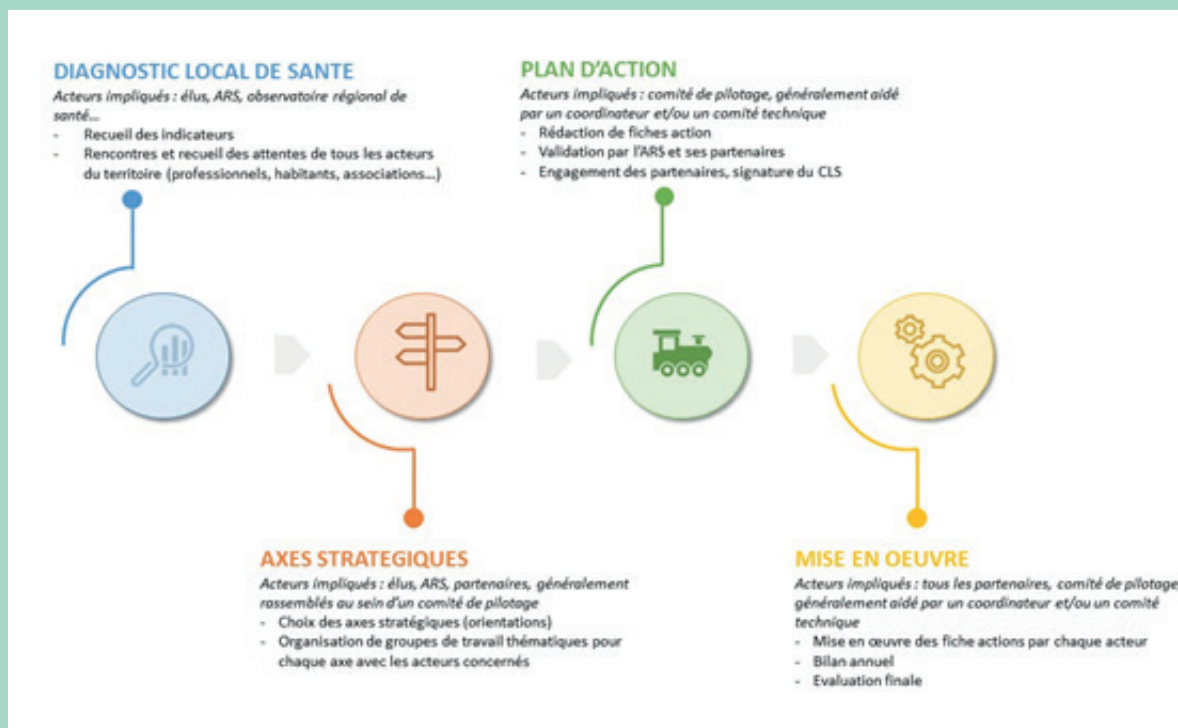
DIAGNOSTIC LOCAL DE SANTE
Acteurs impliqués : élus, ARS, observatoire régional de santé...
- Recueil des indicateurs
- Rencontres et recueil des attentes de tous les acteurs du territoire (professionnels, habitants, associations...)

PLAN D'ACTION
Acteurs impliqués : comité de pilotage, généralement aidé par un coordinateur et/ou un comité technique
- Rédaction de fiches action
- Validation par l'ARS et ses partenaires
- Engagement des partenaires, signature du CLS

AXES STRATEGIQUES
Acteurs impliqués : élus, ARS, partenaires, généralement rassemblés au sein d'un comité de pilotage
- Choix des axes stratégiques (orientations)
- Organisation de groupes de travail thématiques pour chaque axe avec les acteurs concernés

MISE EN OEUVRE
Acteurs impliqués : tous les partenaires, comité de pilotage généralement aidé par un coordinateur et/ou un comité technique
- Mise en œuvre des fiche actions par chaque acteur
- Bilan annuel
- Evaluation finale